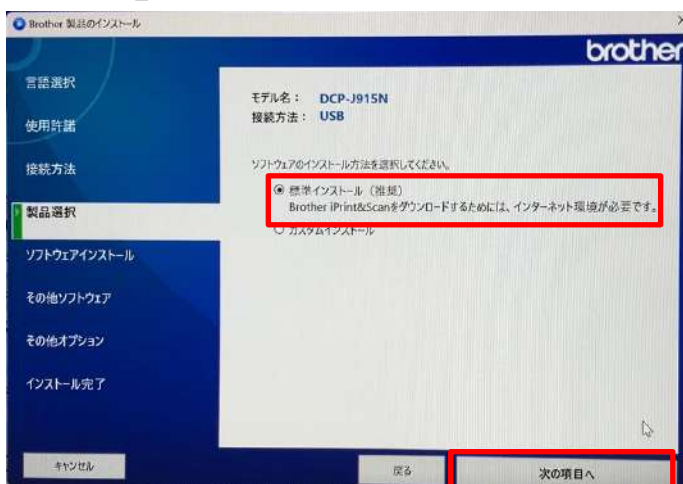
Brother 製品のインストール

brother

言語選択

使用許諾

接続方法

製品選択

ソフトウェアインストール

その他ソフトウェア

その他オプション

インストール完了

モデル名： DCP-J915N
接続方法： USB

ソフトウェアのインストール方法を選択してください。

標準インストール（推奨）
Brother iPrint&Scanをダウンロードするためには、インターネット環境が必要です。

カスタムインストール

キャンセル

戻る

次の項目へ